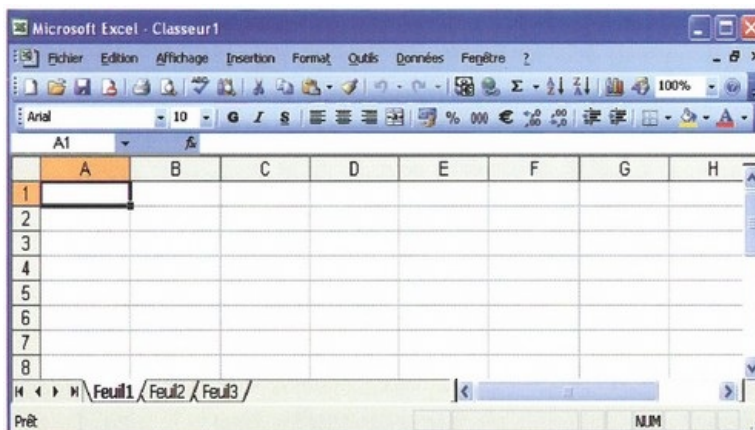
Microsoft Excel - Classeur1

Fichier Edition Affichage Insertion Format Outils Données Fenêtre ?

100%

Arial 10 G I S % 000 €

A1 fx

| | A | B | C | D | E | F | G | H |
|---|---|---|---|---|---|---|---|---|
| 1 | | | | | | | | |
| 2 | | | | | | | | |
| 3 | | | | | | | | |
| 4 | | | | | | | | |
| 5 | | | | | | | | |
| 6 | | | | | | | | |
| 7 | | | | | | | | |
| 8 | | | | | | | | |

Feuil1 Feuil2 Feuil3

Prêt NUM